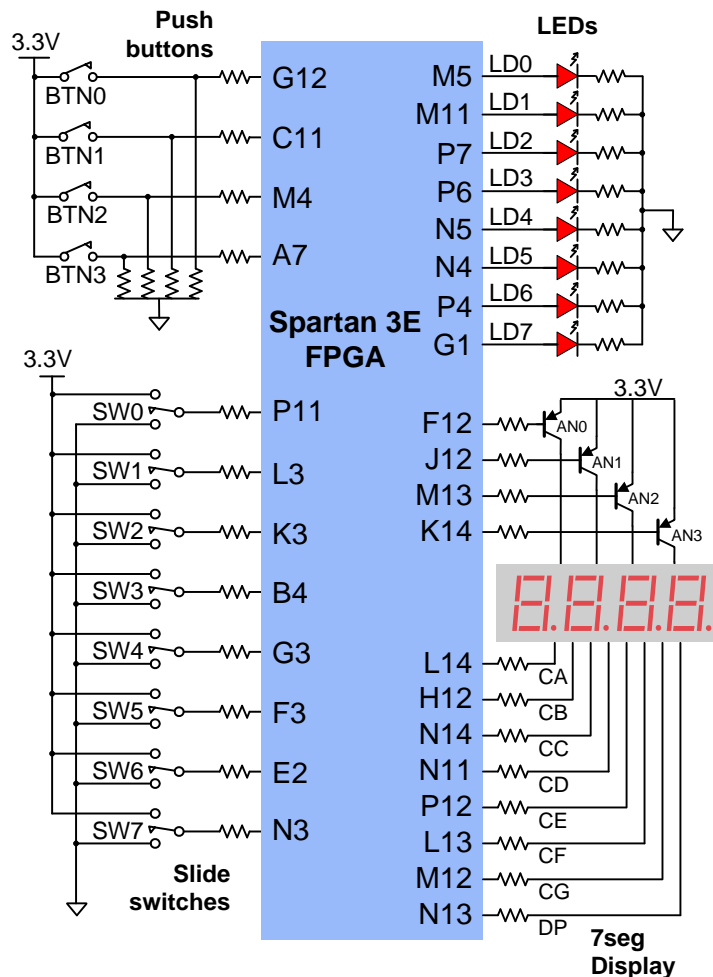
Push buttons

3.3V

BTN0

BTN1

BTN2

BTN3

G12

C11

M4

A7

LEDs

M5 LD0

M11 LD1

P7 LD2

P6 LD3

N5 LD4

N4 LD5

P4 LD6

G1 LD7

Spartan 3E FPGA

3.3V

SW0 P11

SW1 L3

SW2 K3

SW3 B4

SW4 G3

SW5 F3

SW6 E2

SW7 N3

Slide switches

3.3V

F12 AN0

J12 AN1

M13 AN2

K14 AN3

L14 CA

H12 CB

N14 CC

N11 CD

P12 CE

L13 CF

M12 CG

N13 DP

7seg Display